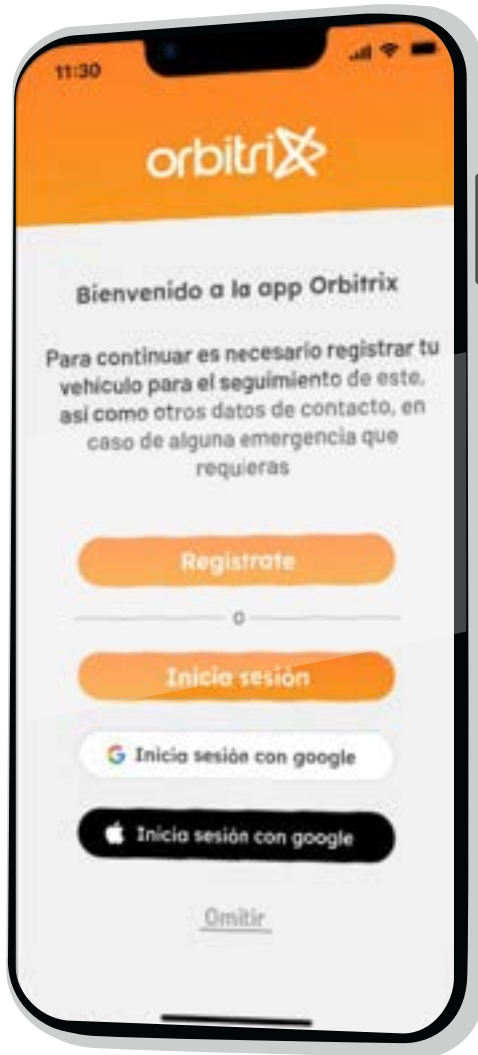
11:30

orbitrix

Bienvenido a la app Orbitrix

Para continuar es necesario registrar tu vehículo para el seguimiento de este, así como otros datos de contacto, en caso de alguna emergencia que requieras

Registrate

o

Inicia sesión

G Inicia sesión con google

Inicia sesión con google

Omitir